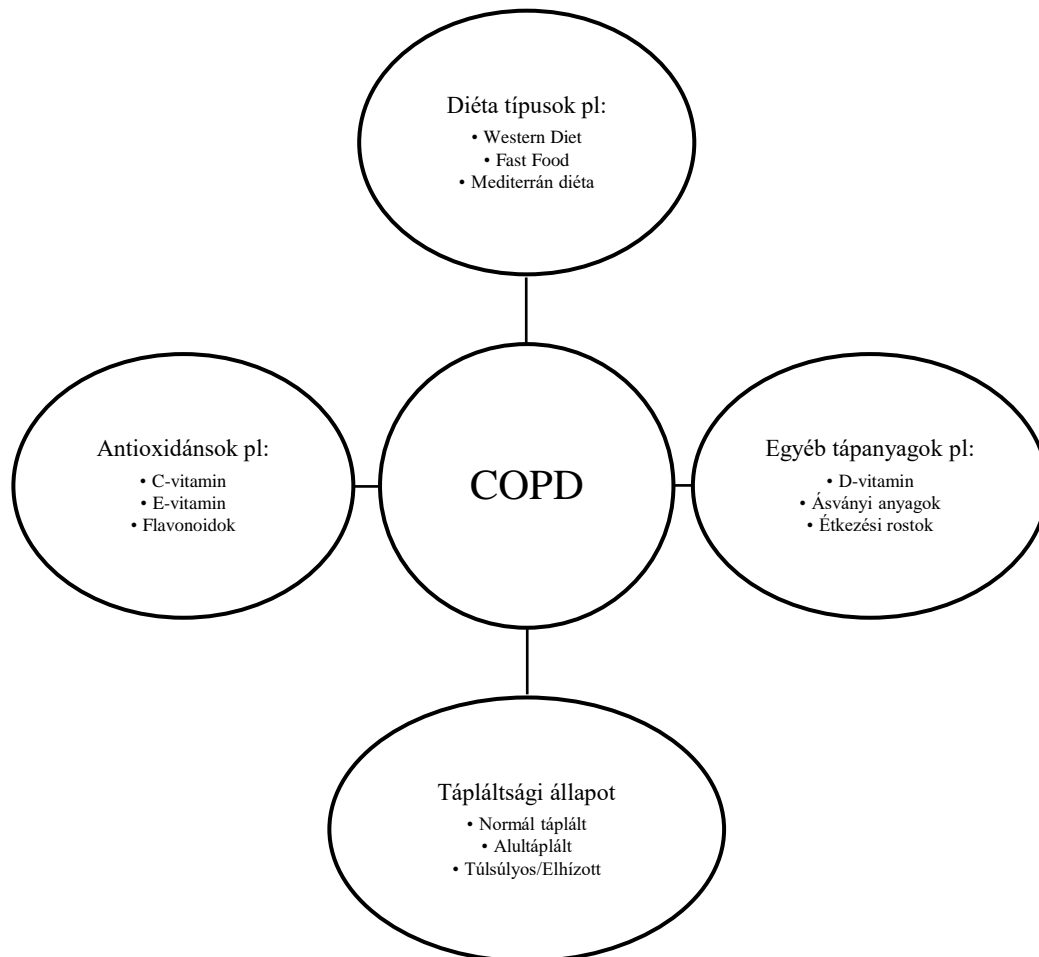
Diéta típusok pl:
• Western Diet
• Fast Food
• Mediterrán diéta

Antioxidánsok pl:
• C-vitamin
• E-vitamin
• Flavonoidok

COPD

Egyéb tápanyagok pl:
• D-vitamin
• Ásványi anyagok
• Étkezési rostok

Tápláltsági állapot
• Normál táplált
• Alultáplált
• Túlsúlyos/Elhízott